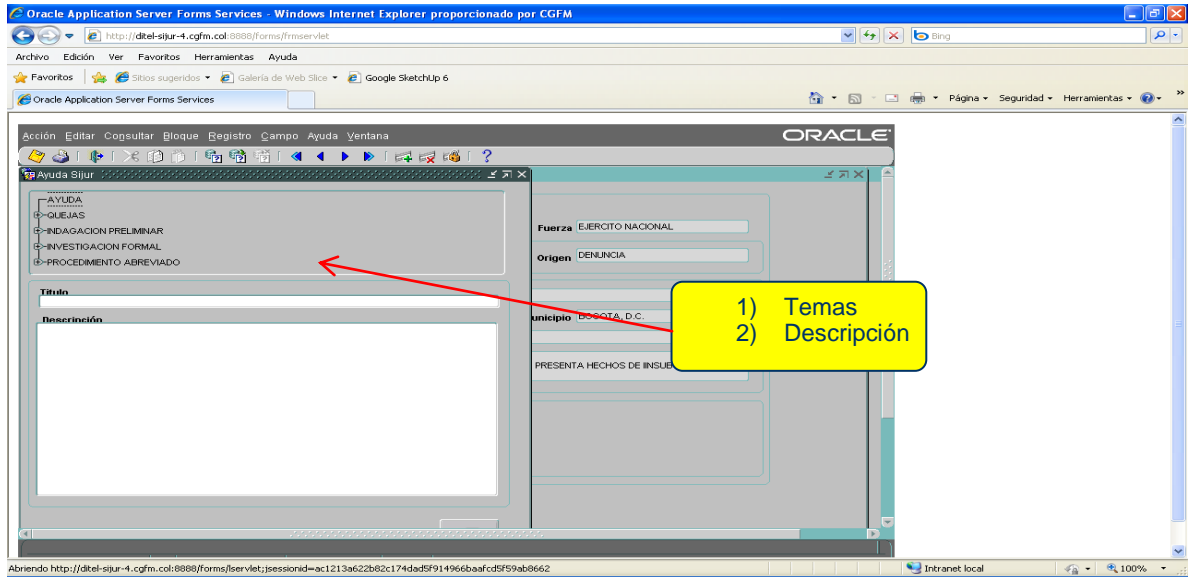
Oracle Application Server Forms Services - Windows Internet Explorer proporcionado por CGFM

http://ditel-sijur-4.cgfm.col:8888/forms/frmservlet

Bing

Archivo Edición Ver Favoritos Herramientas Ayuda

Favoritos Sitios sugeridos Galería de Web Slice Google SketchUp 6

Oracle Application Server Forms Services

Página Seguridad Herramientas

Acción Editar Consultar Bloque Registro Campo Ayuda Ventana

ORACLE

Ayuda Sijur

AYUDA
QUEJAS
INDAGACION PRELIMINAR
INVESTIGACION FORMAL
PROCEDIMIENTO ABREVIADO

Titulo

Descripción

Fuerza EJERCITO NACIONAL

Origen DENUNCIA

unicipio BOGOTA, D.C.

PRESENTA HECHOS DE IINSUB

1) Temas
2) Descripción

Abriendo http://ditel-sijur-4.cgfm.col:8888/forms/lservlet;jsessionid=ac1213a622b82c174dad5f914966baafcd5f59ab8662

Intranet local

100%